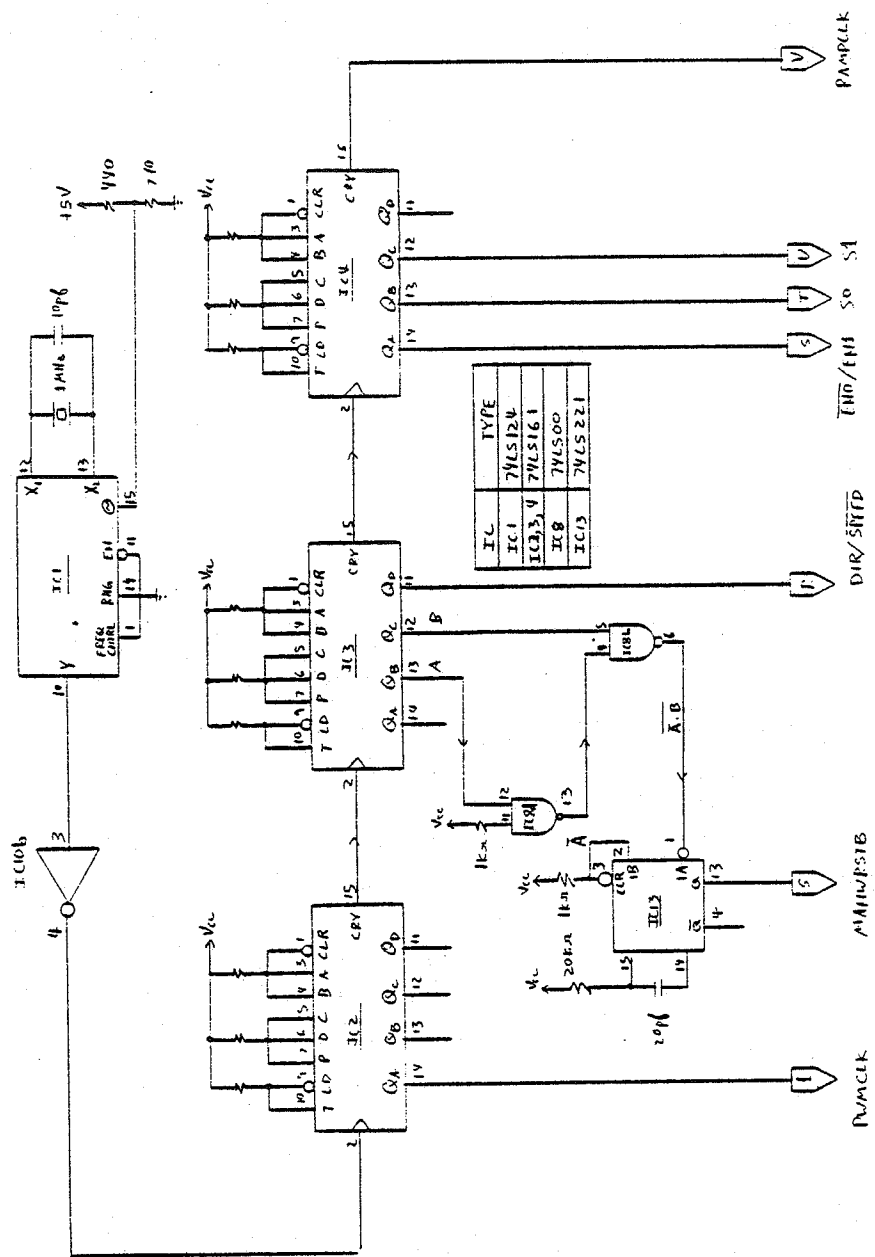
IC10b
4
3
IC1
10
Y
FREQ CNTRL
1
RNG
14
EN
11
X1
12
X2
13
15
1MHz
10pf
+5V
440
710
Vcc
IC2
T LD P D C B A CLR
10 9 7 6 5 4 3 1
QA QB QC QD
14 13 12 11
CRY
15
2
IC3
T LD P D C B A CLR
10 9 7 6 5 4 3 1
QA QB QC QD
14 13 12 11
CRY
15
2
A
B
IC4
T LD P D C B A CLR
10 9 7 6 5 4 3 1
QA QB QC QD
14 13 12 11
CRY
15
2
Vcc
1kΩ
12
11
IC8
13
IC8
6
$\overline{A \cdot B}$
$\overline{A}$
Vcc
1kΩ
3
CLR
2
1B
1A
1
IC13
Q
13
$\overline{Q}$
4
Vcc
20kΩ
15
14
20pf

| IC | TYPE |
|---|---|
| IC1 | 74LS124 |
| IC2,3,4 | 74LS161 |
| IC8 | 74LS00 |
| IC13 | 74LS221 |

PWMCLK
1
MAINWRSTB
5
DIR/$\overline{SPEED}$
$\overline{END}$/END
5
S0
S1
RAMPCLK
V